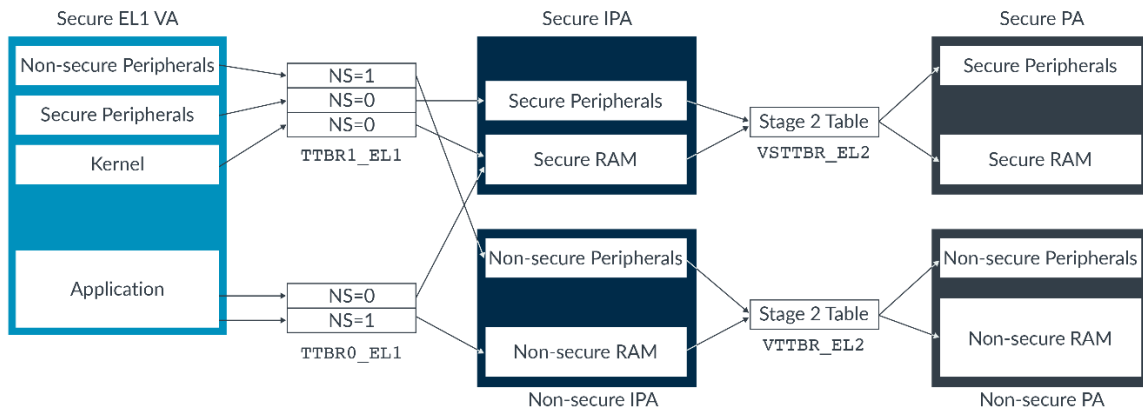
Secure EL1 VA

Non-secure Peripherals

Secure Peripherals

Kernel

Application

NS=1
NS=0
NS=0

TTBR1_EL1

NS=0
NS=1

TTBR0_EL1

Secure IPA

Secure Peripherals

Secure RAM

Non-secure Peripherals

Non-secure RAM

Non-secure IPA

Stage 2 Table

VSTTBR_EL2

Stage 2 Table

VTTBR_EL2

Secure PA

Secure Peripherals

Secure RAM

Non-secure Peripherals

Non-secure RAM

Non-secure PA